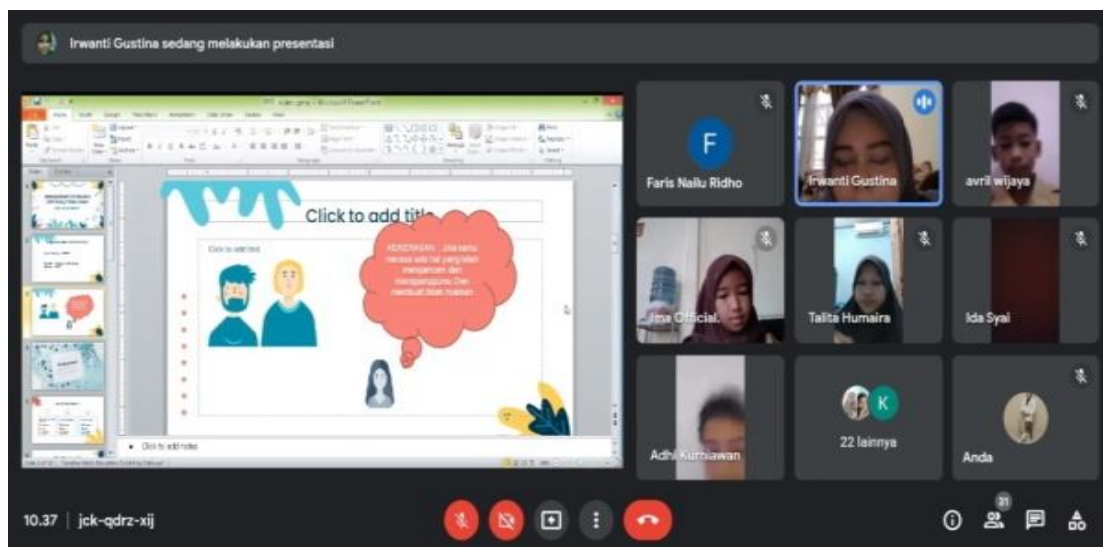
Irwanti Gustina sedang melakukan presentasi

Click to add title

Click to add text

KEKERASAN : Jika kamu merasa ada hal yang telah mengancam dan mengganggumu. Dan membuat tidak nyaman

Click to add notes

F

Faris Nailu Ridho

Irwanti Gustina

avril wijaya

Ima Official

Talita Humaira

Ida Syai

Adhi Kurniawan

K

22 lainnya

Anda

10.37 | jck-qdrz-xij

31